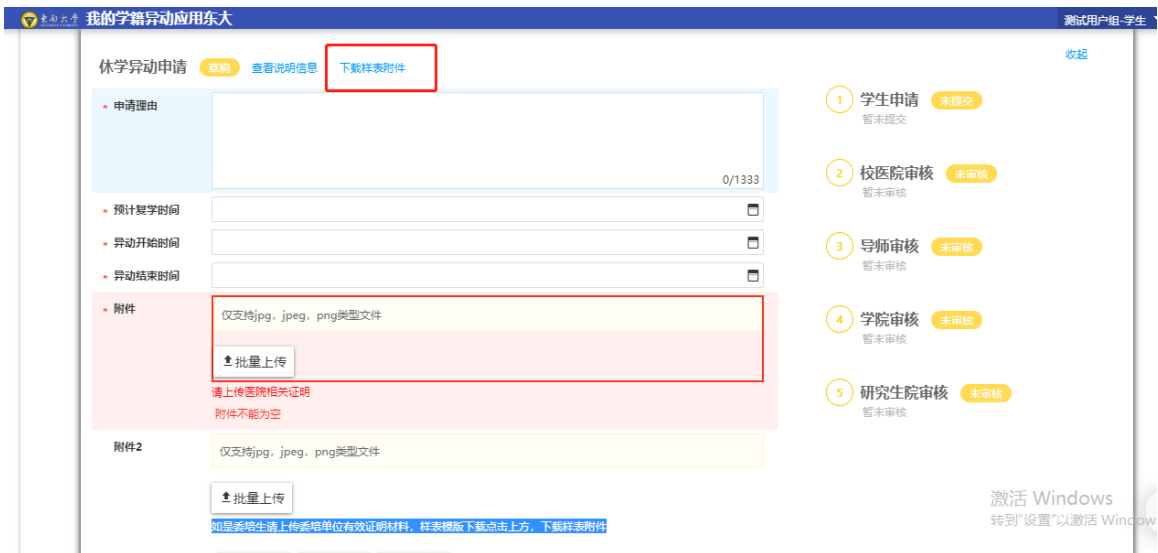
东南大学 我的学籍异动应用东大

测试用户组-学生

休学异动申请 草稿 查看说明信息 下载样表附件

收起

* 申请理由

0/1333

* 预计复学时间

* 异动开始时间

* 异动结束时间

* 附件

仅支持jpg，jpeg，png类型文件

批量上传

请上传医院相关证明

附件不能为空

附件2

仅支持jpg，jpeg，png类型文件

批量上传

如是委培生请上传委培单位有效证明材料，样表模版下载点击上方，下载样表附件

1 学生申请 未提交
暂未提交

2 校医院审核 未审核
暂未审核

3 导师审核 未审核
暂未审核

4 学院审核 未审核
暂未审核

5 研究生院审核 未审核
暂未审核

激活 Windows
转到"设置"以激活 Window